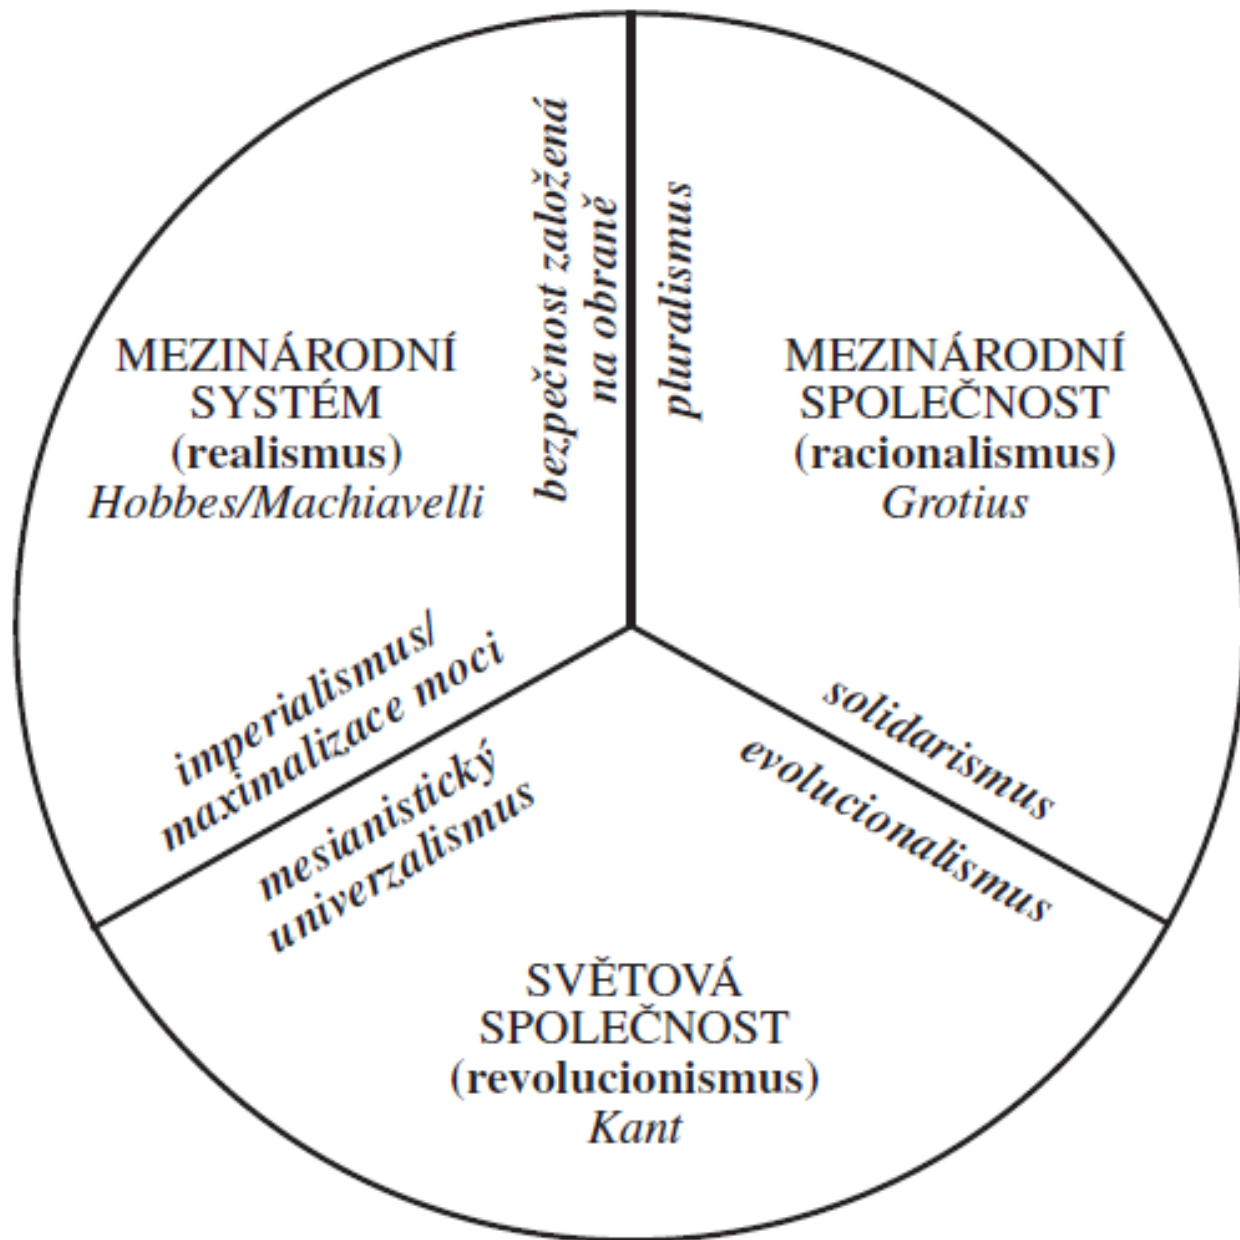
MEZINÁRODNÍ SYSTÉM
(realismus)
Hobbes/Machiavelli

bezpečnost založená na obraně

pluralismus

MEZINÁRODNÍ SPOLEČNOST
(racionalismus)
Grotius

imperialismus/ maximalizace moci

mesianistický univerzalismus

solidarismus

evolucionalismus

SVĚTOVÁ SPOLEČNOST
(revolucionismus)
Kant